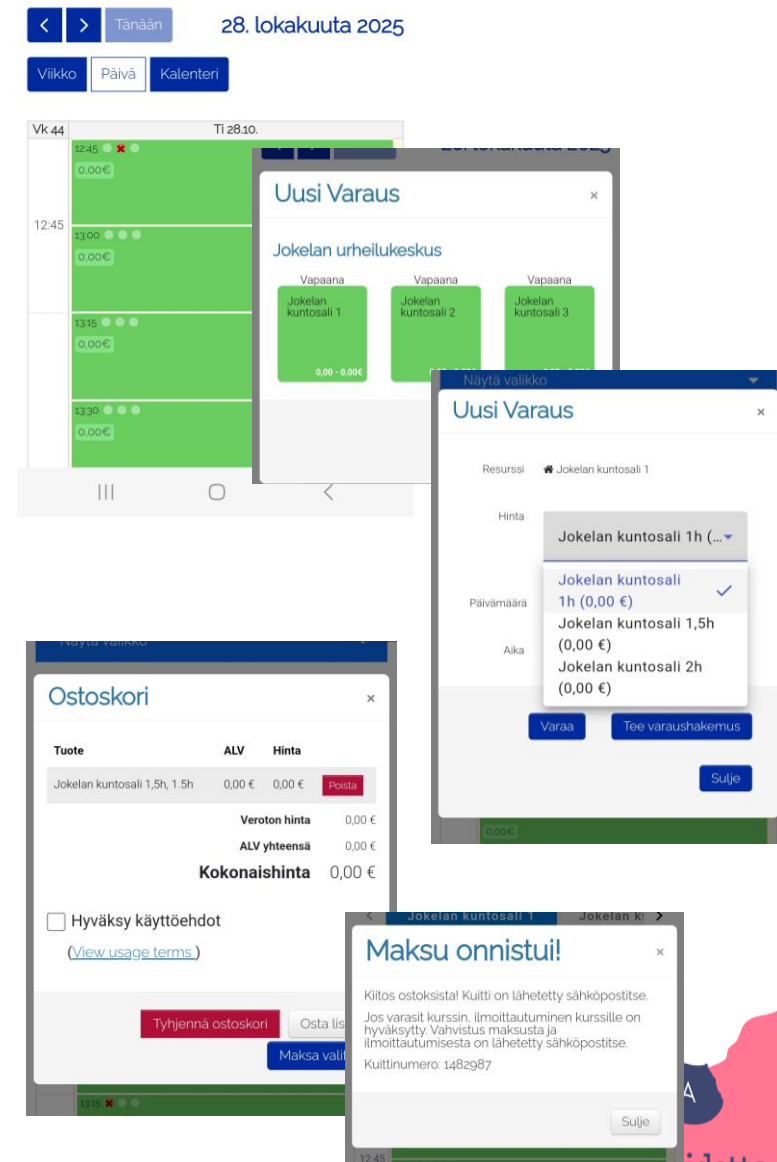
< > Tänään 28. lokakuuta 2025

Viikko Päivä Kalenteri

Vk 44 Ti 28.10.

12:45

12:45 0,00€

13:00 0,00€

13:15 0,00€

13:30 0,00€

Uusi Varaus ×

Jokelan urheilukeskus

Vapaana Vapaana Vapaana

Jokelan kuntosali 1 0,00 - 0,00€

Jokelan kuntosali 2

Jokelan kuntosali 3

Näytä valikko

Uusi Varaus ×

Resurssi Jokelan kuntosali 1

Hinta Jokelan kuntosali 1h (...

Jokelan kuntosali 1h (0,00 €)
Jokelan kuntosali 1,5h (0,00 €)
Jokelan kuntosali 2h (0,00 €)

Päivämäärä

Aika

Varaa Tee varaushakemus

Sulje

0,00€

Näytä valikko

Ostoskori ×

| Tuote | ALV | Hinta | |
|---|---|---|---|
| Jokelan kuntosali 1,5h, 1.5h | 0,00 € | 0,00 € | Poista |

Veroton hinta 0,00 €
ALV yhteensä 0,00 €
Kokonaishinta 0,00 €

Hyväksy käyttöehdot
(View usage terms)

Tyhjennä ostoskori Osta lis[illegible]
Maksa vali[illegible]

13:15

Jokelan kuntosali 1 Jokelan k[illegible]

Maksu onnistui! ×

Kiitos ostoksista! Kuitti on lähetetty sähköpostitse.

Jos varasit kurssin, ilmoittautuminen kurssille on hyväksytty. Vahvistus maksusta ja ilmoittautumisesta on lähetetty sähköpostitse.

Kuittinumero: 1482987

Sulje

12:45